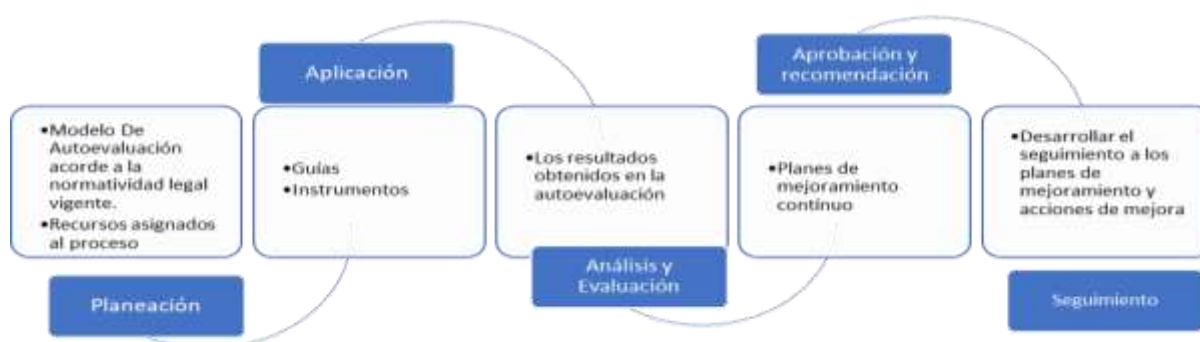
Aplicación

Aprobación y recomendación

•Modelo De Autoevaluación acorde a la normatividad legal vigente.
•Recursos asignados al proceso

Planeación

•Guías
•Instrumentos

•Los resultados obtenidos en la autoevaluación

Análisis y Evaluación

•Planes de mejoramiento contínuo

•Desarrollar el seguimiento a los planes de mejoramiento y acciones de mejora

Seguimiento